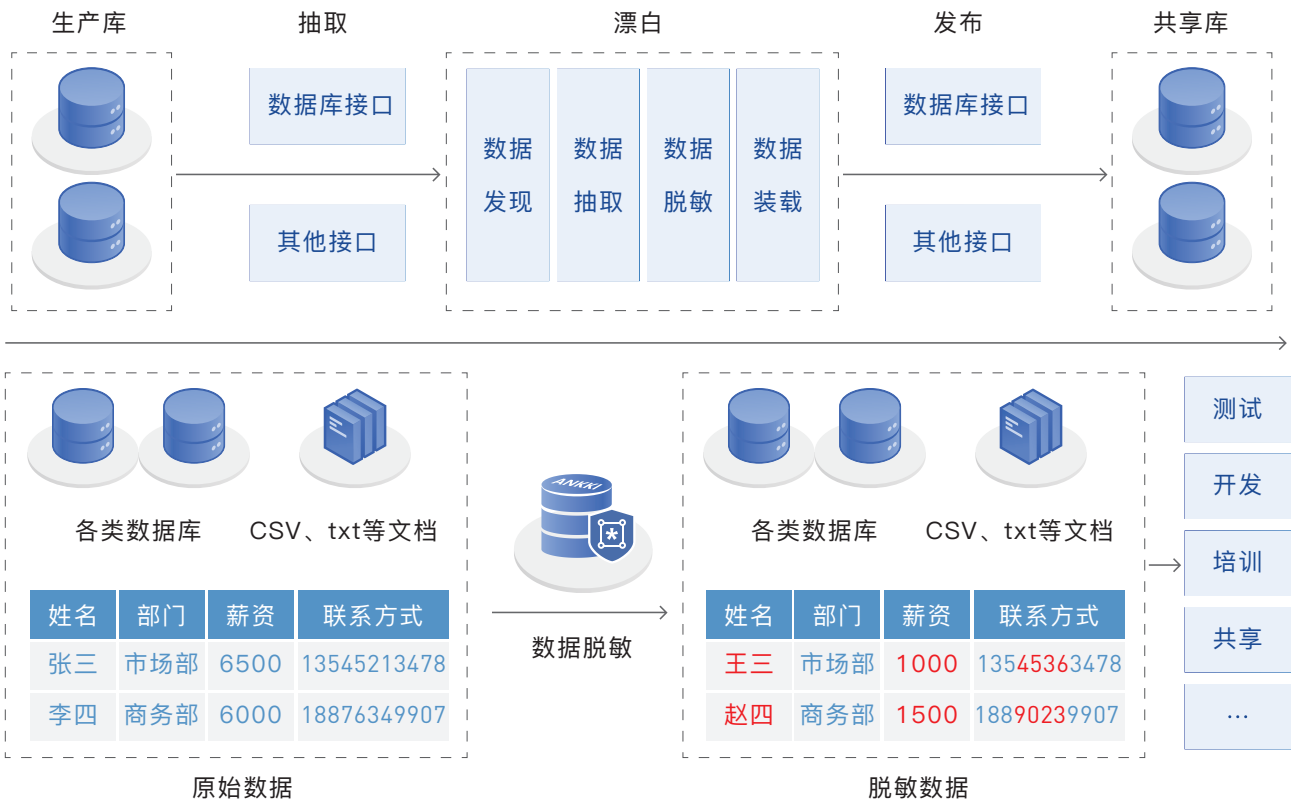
生产库

抽取

数据库接口

其他接口

漂白

数据发现

数据抽取

数据脱敏

数据装载

发布

数据库接口

其他接口

共享库

各类数据库

CSV、txt等文档

| 姓名 | 部门 | 薪资 | 联系方式 |
|---|---|---|---|
| 张三 | 市场部 | 6500 | 13545213478 |
| 李四 | 商务部 | 6000 | 18876349907 |

原始数据

ANKKI

数据脱敏

各类数据库

CSV、txt等文档

| 姓名 | 部门 | 薪资 | 联系方式 |
|---|---|---|---|
| 王三 | 市场部 | 1000 | 13545363478 |
| 赵四 | 商务部 | 1500 | 18890239907 |

脱敏数据

测试

开发

培训

共享

...